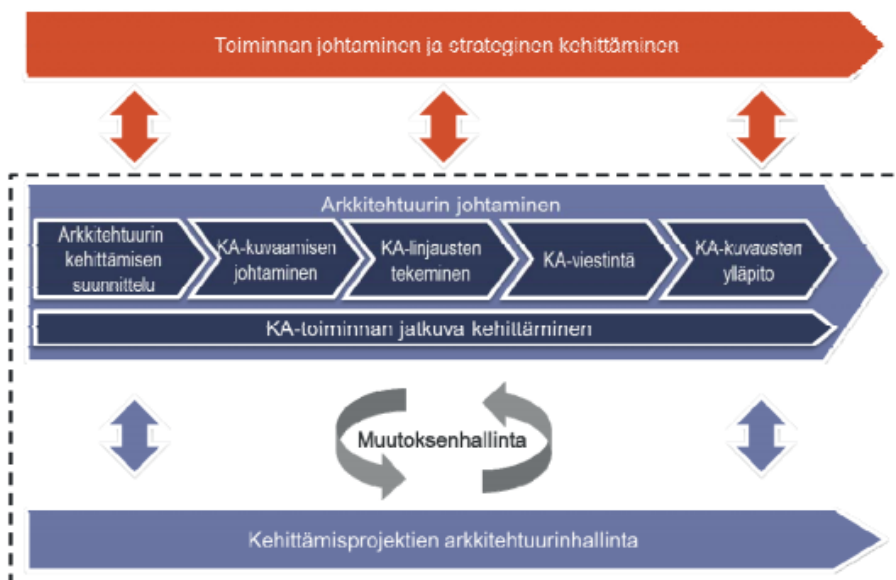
Toiminnan johtaminen ja strateginen kehittäminen

Arkkitehtuurin johtaminen

Arkkitehtuurin kehittämisen suunnittelu

KA-kuvaamisen johtaminen

KA-linjausten tekeminen

KA-viestintä

KA-kuvausten ylläpito

KA-toiminnan jatkuva kehittäminen

Muutoksenhallinta

Kehittämisprojektien arkkitehtuurinhallinta